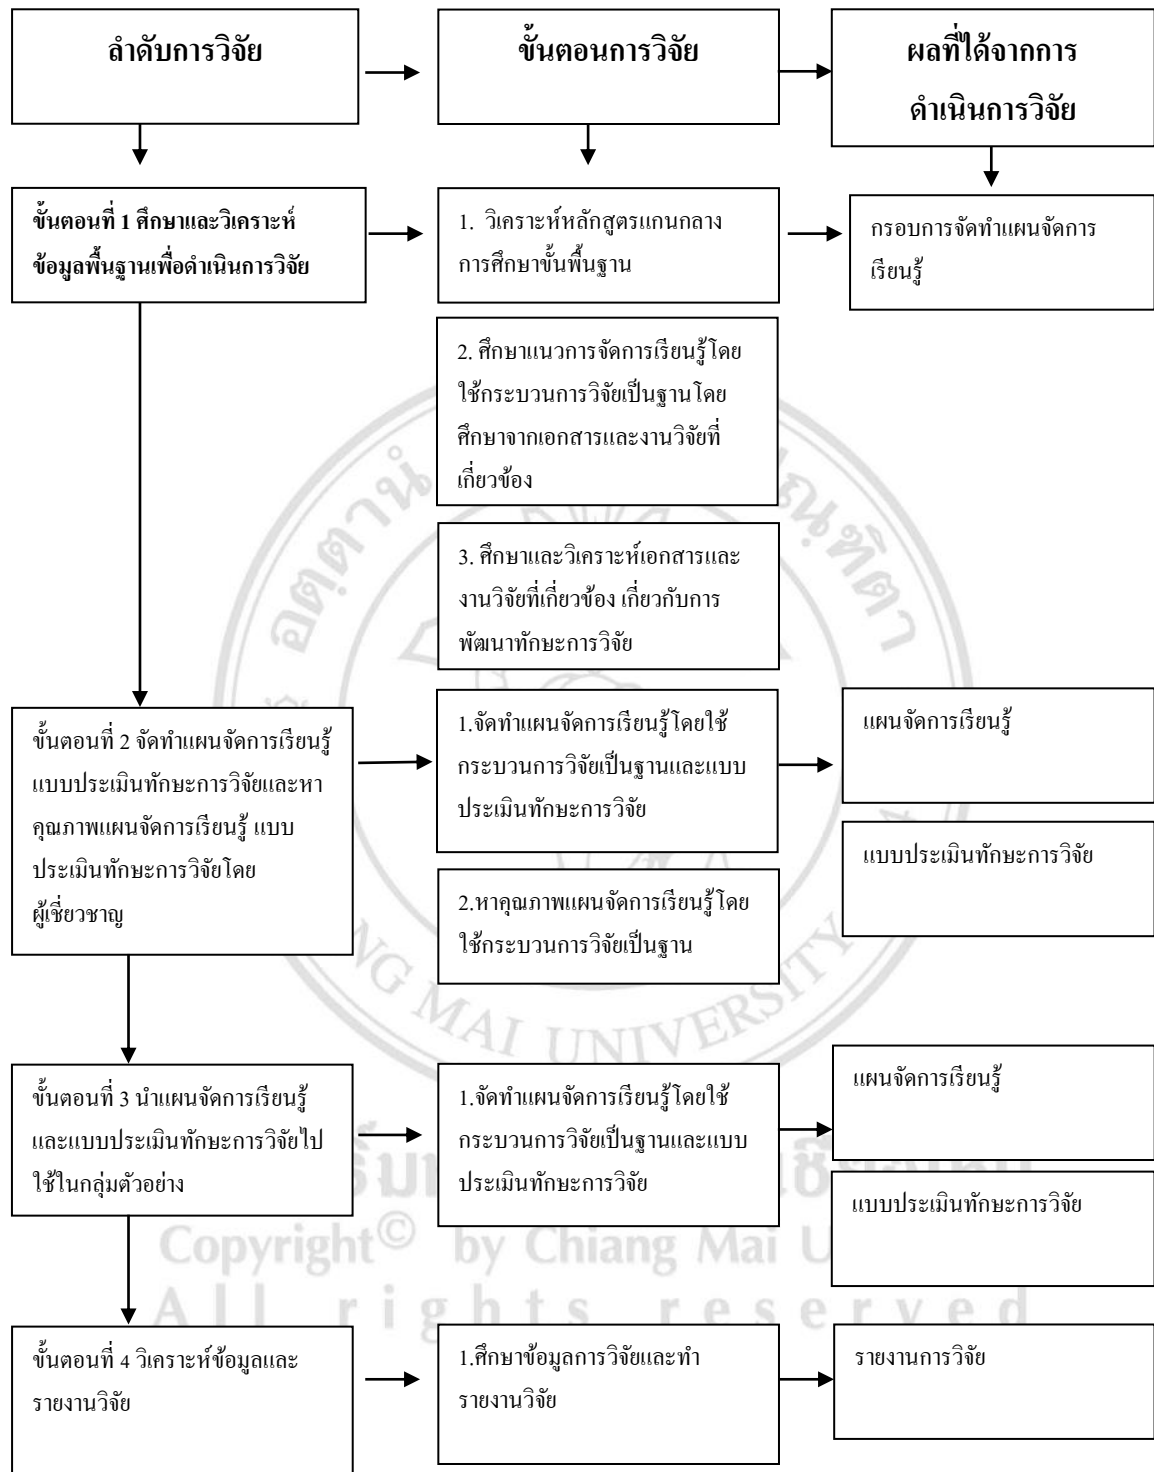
ลำดับการวิจัย

ขั้นตอนการวิจัย

ผลที่ได้จากการดำเนินการวิจัย

ขั้นตอนที่ 1 ศึกษาและวิเคราะห์ข้อมูลพื้นฐานเพื่อดำเนินการวิจัย

1. วิเคราะห์หลักสูตรแกนกลางการศึกษาขั้นพื้นฐาน

กรอบการจัดทำแผนจัดการเรียนรู้

2. ศึกษาแนวการจัดการเรียนรู้โดยใช้กระบวนการวิจัยเป็นฐานโดยศึกษาจากเอกสารและงานวิจัยที่เกี่ยวข้อง

3. ศึกษาและวิเคราะห์เอกสารและงานวิจัยที่เกี่ยวข้อง เกี่ยวกับการพัฒนาทักษะการวิจัย

ขั้นตอนที่ 2 จัดทำแผนจัดการเรียนรู้ แบบประเมินทักษะการวิจัยและหาคุณภาพแผนจัดการเรียนรู้ แบบประเมินทักษะการวิจัยโดยผู้เชี่ยวชาญ

1.จัดทำแผนจัดการเรียนรู้โดยใช้กระบวนการวิจัยเป็นฐานและแบบประเมินทักษะการวิจัย

แผนจัดการเรียนรู้

แบบประเมินทักษะการวิจัย

2.หาคุณภาพแผนจัดการเรียนรู้โดยใช้กระบวนการวิจัยเป็นฐาน

ขั้นตอนที่ 3 นำแผนจัดการเรียนรู้และแบบประเมินทักษะการวิจัยไปใช้ในกลุ่มตัวอย่าง

1.จัดทำแผนจัดการเรียนรู้โดยใช้กระบวนการวิจัยเป็นฐานและแบบประเมินทักษะการวิจัย

แผนจัดการเรียนรู้

แบบประเมินทักษะการวิจัย

ขั้นตอนที่ 4 วิเคราะห์ข้อมูลและรายงานวิจัย

1.ศึกษาข้อมูลการวิจัยและทำรายงานวิจัย

รายงานการวิจัย

CHIANG MAI UNIVERSITY

Copyright© by Chiang Mai University
All rights reserved